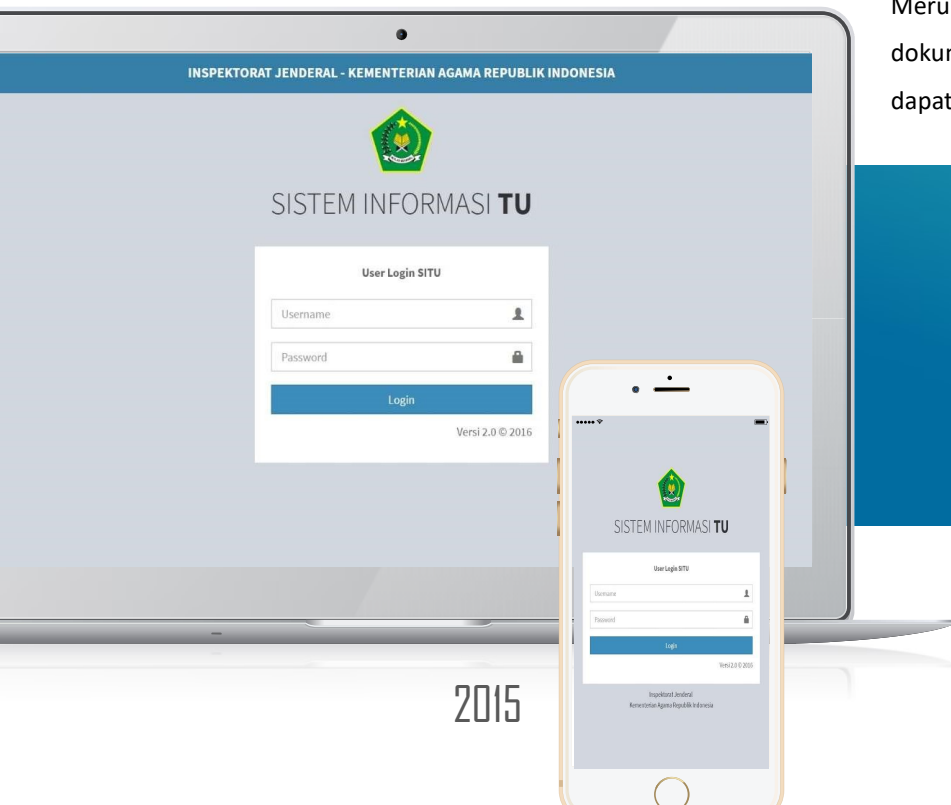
Meru
doku
dapat

INSPEKTORAT JENDERAL - KEMENTERIAN AGAMA REPUBLIK INDONESIA

SISTEM INFORMASI **TU**

User Login SITU

Username

Password

Login

Versi 2.0 © 2016

2015

SISTEM INFORMASI **TU**

User Login SITU

Username

Password

Login

Versi 2.0 © 2016

Inspektorat Jenderal
Kementerian Agama Republik Indonesia